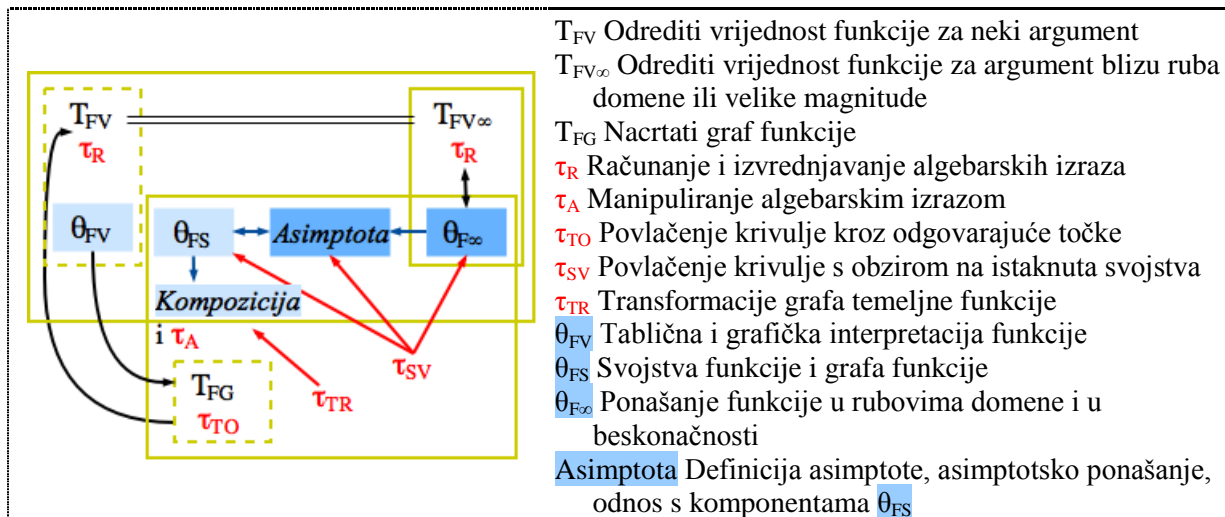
$T_{FV}$
$\tau_R$
$T_{FV\infty}$
$\tau_R$
$\theta_{FV}$
$\theta_{FS}$
*Asimptota*
$\theta_{F\infty}$
*Kompozicija*
i $\tau_A$
$\tau_{SV}$
$T_{FG}$
$\tau_{TO}$
$\tau_{TR}$

$T_{FV}$ Odrediti vrijednost funkcije za neki argument
$T_{FV\infty}$ Odrediti vrijednost funkcije za argument blizu ruba domene ili velike magnitude
$T_{FG}$ Nacrtati graf funkcije
$\tau_R$ Računanje i izvrednjavanje algebarskih izraza
$\tau_A$ Manipuliranje algebarskim izrazom
$\tau_{TO}$ Povlačenje krivulje kroz odgovarajuće točke
$\tau_{SV}$ Povlačenje krivulje s obzirom na istaknuta svojstva
$\tau_{TR}$ Transformacije grafa temeljne funkcije
$\theta_{FV}$ Tablična i grafička interpretacija funkcije
$\theta_{FS}$ Svojstva funkcije i grafa funkcije
$\theta_{F\infty}$ Ponašanje funkcije u rubovima domene i u beskonačnosti
Asimptota Definicija asimptote, asimptotsko ponašanje, odnos s komponentama $\theta_{FS}$